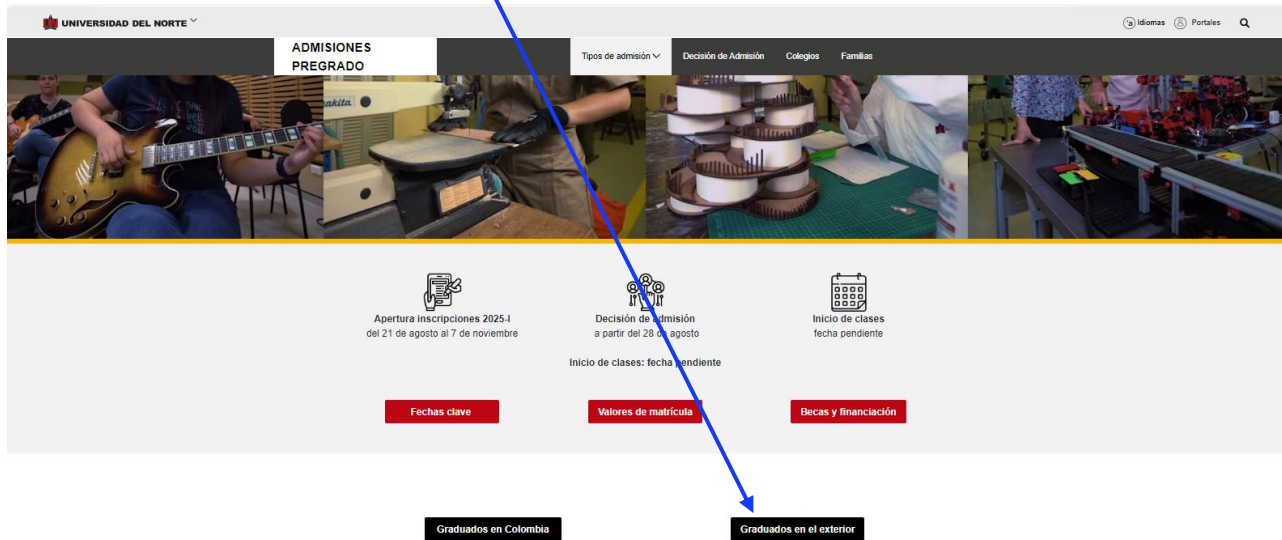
UNIVERSIDAD DEL NORTE

Idiomas Portales

ADMISIONES PREGRADO

Tipos de admisión Decisión de Admisión Colegios Familias

Apertura inscripciones 2025-I
del 21 de agosto al 7 de noviembre

Decisión de admisión
a partir del 28 de agosto

Inicio de clases
fecha pendiente

Inicio de clases: fecha pendiente

Fechas clave

Valores de matrícula

Becas y financiación

Graduados en Colombia

Graduados en el exterior